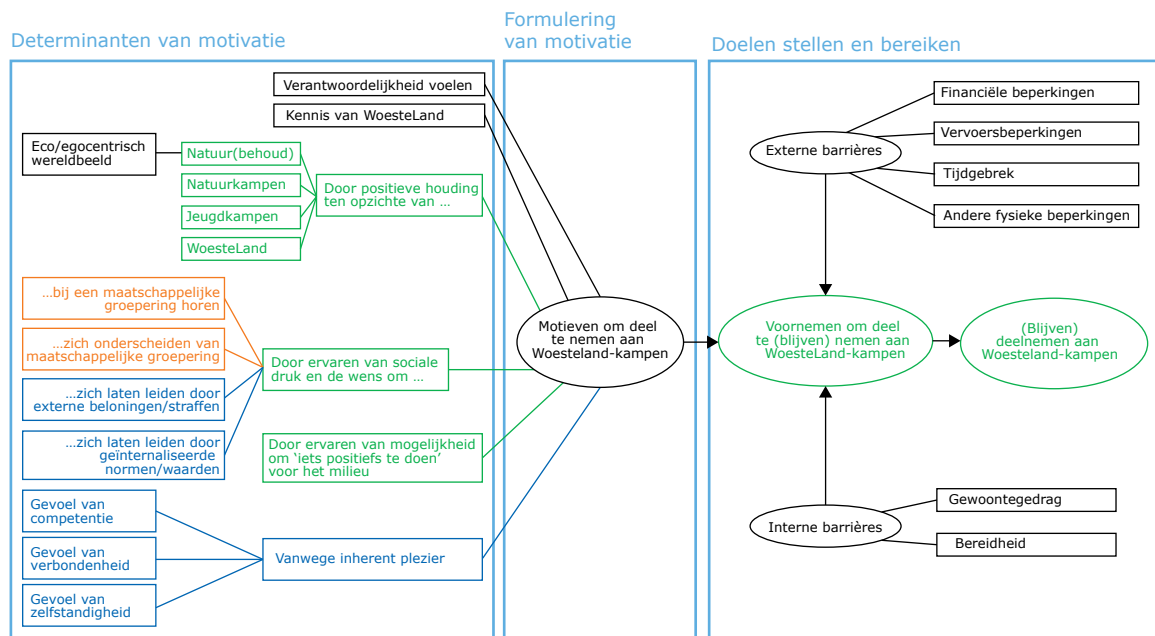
Determinanten van motivatie

Formulering van motivatie

Doelen stellen en bereiken

Verantwoordelijkheid voelen

Kennis van WoesteLand

Eco/egocentrisch wereldbeeld

Natuur(behoud)

Natuurkampen

Jeugdkampen

WoesteLand

Door positieve houding ten opzichte van …

…bij een maatschappelijke groepering horen

…zich onderscheiden van maatschappelijke groepering

…zich laten leiden door externe beloningen/straffen

…zich laten leiden door geïnternaliseerde normen/waarden

Door ervaren van sociale druk en de wens om …

Door ervaren van mogelijkheid om 'iets positiefs te doen' voor het milieu

Gevoel van competentie

Gevoel van verbondenheid

Gevoel van zelfstandigheid

Vanwege inherent plezier

Motieven om deel te nemen aan Woesteland-kampen

Externe barrières

Financiële beperkingen

Vervoersbeperkingen

Tijdgebrek

Andere fysieke beperkingen

Voornemen om deel te (blijven) nemen aan WoesteLand-kampen

(Blijven) deelnemen aan Woesteland-kampen

Interne barrières

Gewoontegedrag

Bereidheid